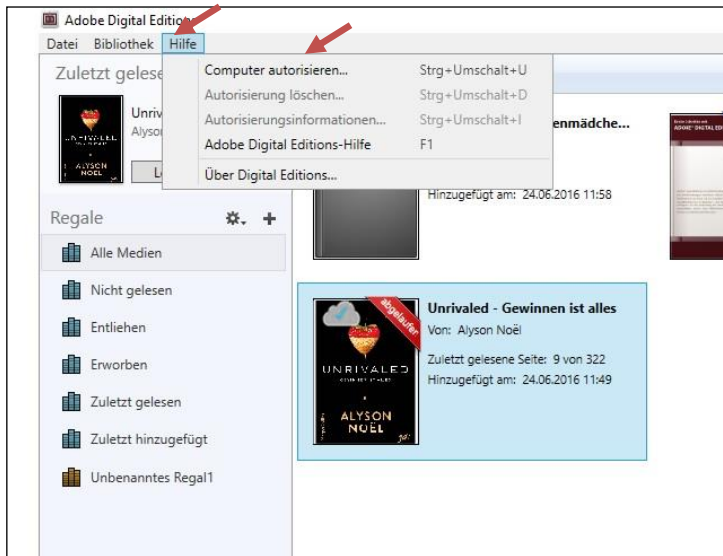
Adobe Digital Editions

Datei Bibliothek Hilfe

Computer autorisieren... Strg+Umschalt+U
Autorisierung löschen... Strg+Umschalt+D
Autorisierungsinformationen... Strg+Umschalt+I
Adobe Digital Editions-Hilfe F1
Über Digital Editions...

Zuletzt geleseı

Unriv
Alyso

UNRIVALED
ALYSON NOËL

Lı

enmädche...

Hinzugefügt am: 24.06.2016 11:58

ADOBE DIGITAL EDITI

Regale

Alle Medien
Nicht gelesen
Entliehen
Erworben
Zuletzt gelesen
Zuletzt hinzugefügt
Unbenanntes Regal1

abgelaufen

UNRIVALED
GEWINNEN IST ALLES
ALYSON NOËL

Unrivaled - Gewinnen ist alles
Von: Alyson Noël
Zuletzt gelesene Seite: 9 von 322
Hinzugefügt am: 24.06.2016 11:49